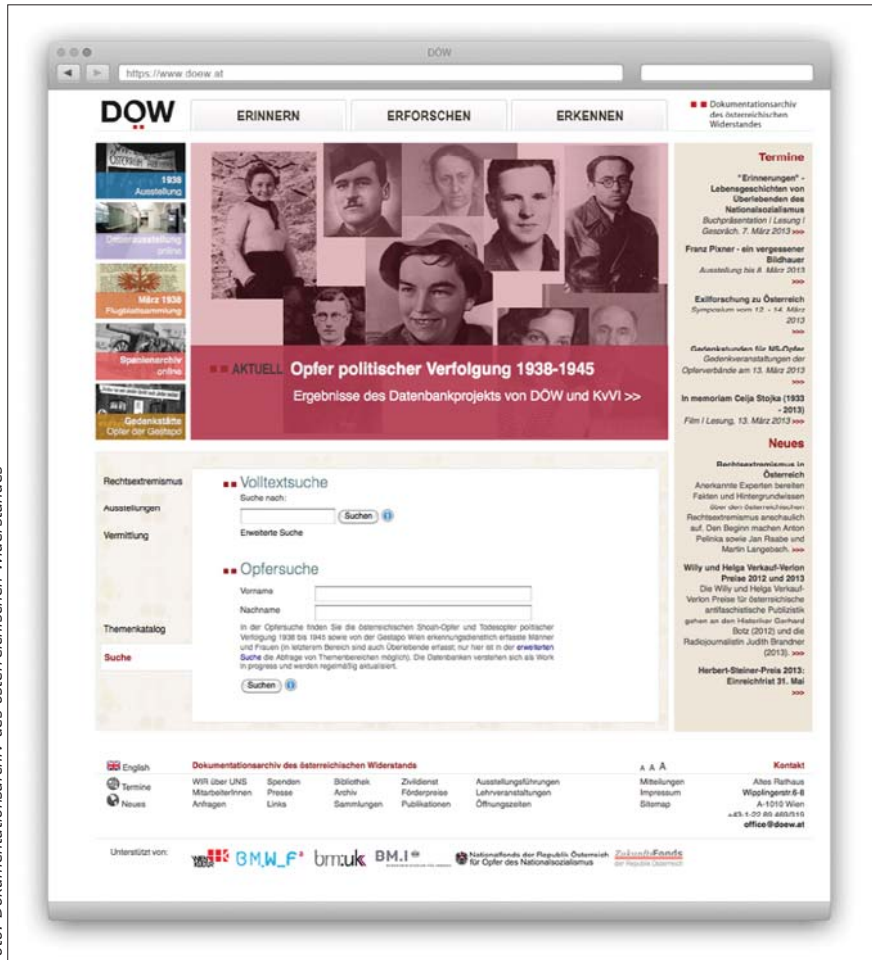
DÖW

https://www.doew.at

DÖW

ERINNERN ERFORSCHEN ERKENNEN

Dokumentationsarchiv des österreichischen Widerstandes

1938 Ausstellung

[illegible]ausstellung online

März 1938 Flugblattsammlung

Spanienarchiv online

Gedenkstätte Opfer der Gestapo

AKTUELL Opfer politischer Verfolgung 1938-1945

Ergebnisse des Datenbankprojekts von DÖW und KvVI >>

Termine

"Erinnerungen" - Lebensgeschichten von Überlebenden des Nationalsozialismus Buchpräsentation | Lesung | Gespräch, 7. März 2013 >>>

Franz Pixner - ein vergessener Bildhauer Ausstellung bis 8. März 2013 >>>

Exilforschung zu Österreich Symposium vom 12. - 14. März 2013 >>>

Gedenkstunden für NS-Opfer Gedenkveranstaltungen der Opferverbände am 13. März 2013 >>>

In memoriam Ceija Stojka (1933 - 2013) Film | Lesung, 13. März 2013 >>>

Neues

Rechtsextremismus in Österreich Anerkannte Experten bereiten Fakten und Hintergrundwissen über den österreichischen Rechtsextremismus anschaulich auf. Den Beginn machen Anton Pelinka sowie Jan Raabe und Martin Langebach. >>>

Willy und Helga Verkauf-Verlon Preise 2012 und 2013 Die Willy und Helga Verkauf-Verlon Preise für österreichische antifaschistische Publizistik gehen an den Historiker Gerhard Botz (2012) und die Radiojournalistin Judith Brandner (2013). >>>

Herbert-Steiner-Preis 2013: Einreichfrist 31. Mai >>>

Rechtsextremismus
Ausstellungen
Vermittlung
Themenkatalog
Suche

Volltextsuche
Suche nach:
Suchen
Erweiterte Suche

Opfersuche
Vorname
Nachname
In der Opfersuche finden Sie die österreichischen Shoah-Opfer und Todesopfer politischer Verfolgung 1938 bis 1945 sowie von der Gestapo Wien erkennungsdienstlich erfasste Männer und Frauen (in letzterem Bereich sind auch Überlebende erfasst; nur hier ist in der erweiterten Suche die Abfrage von Themenbereichen möglich). Die Datenbanken verstehen sich als Work in progress und werden regelmäßig aktualisiert.
Suchen

English
Termine
Neues

Dokumentationsarchiv des österreichischen Widerstands

WIR über UNS | Spenden | Bibliothek | Zivildienst | Ausstellungsführungen
MitarbeiterInnen | Presse | Archiv | Förderpreise | Lehrveranstaltungen
Anfragen | Links | Sammlungen | Publikationen | Öffnungszeiten

A A A
Mitteilungen
Impressum
Sitemap

Kontakt
Altes Rathaus
Wipplingerstr. 6-8
A-1010 Wien
+43-1-22 89 469/319
office@doew.at

Unterstützt von:
BM.W_F bm:uk BM.I
Nationalfonds der Republik Österreich für Opfer des Nationalsozialismus
ZukunftsFonds der Republik Österreich

Foto: Dokumentationsarchiv des österreichischen Widerstandes